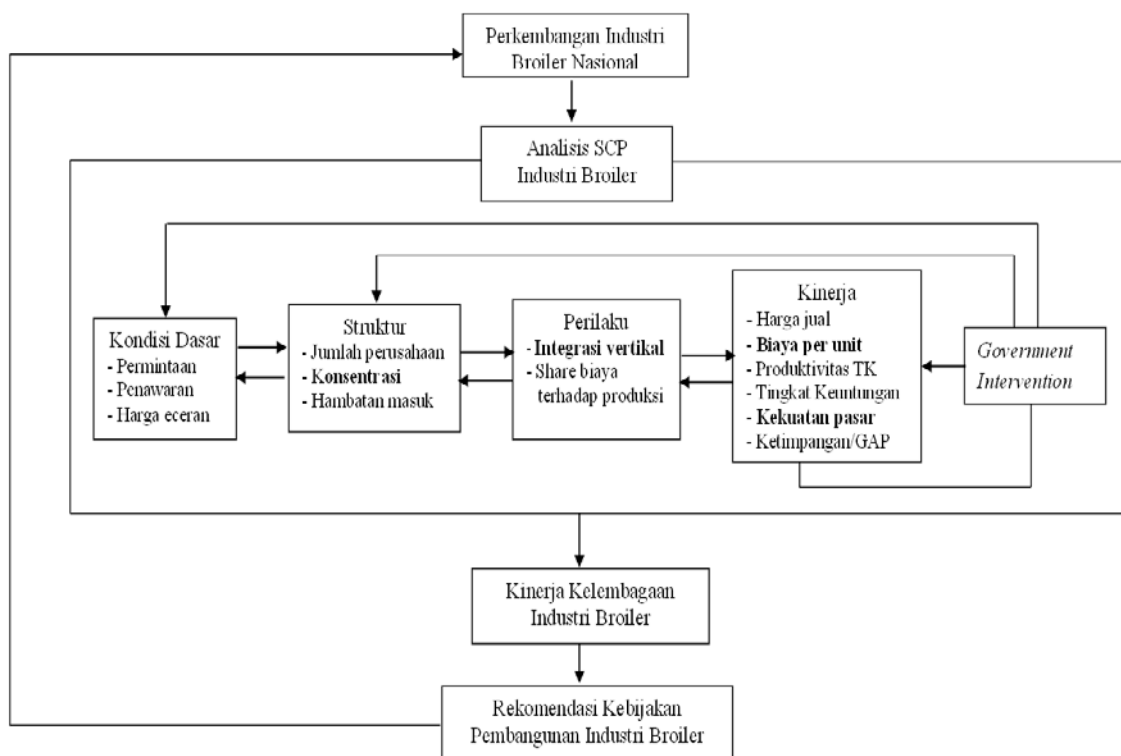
Perkembangan Industri Broiler Nasional

Analisis SCP Industri Broiler

Kondisi Dasar
- Permintaan
- Penawaran
- Harga eceran

Struktur
- Jumlah perusahaan
- Konsentrasi
- Hambatan masuk

Perilaku
- Integrasi vertikal
- Share biaya terhadap produksi

Kinerja
- Harga jual
- Biaya per unit
- Produktivitas TK
- Tingkat Keuntungan
- Kekuatan pasar
- Ketimpangan/GAP

Government Intervention

Kinerja Kelembagaan Industri Broiler

Rekomendasi Kebijakan Pembangunan Industri Broiler